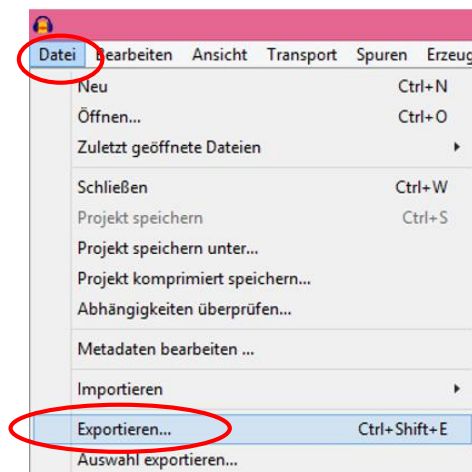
Datei Bearbeiten Ansicht Transport Spuren Erzeug

Neu Ctrl+N
Öffnen... Ctrl+O
Zuletzt geöffnete Dateien

Schließen Ctrl+W
Projekt speichern Ctrl+S
Projekt speichern unter...
Projekt komprimiert speichern...
Abhängigkeiten überprüfen...

Metadaten bearbeiten ...

Importieren

Exportieren... Ctrl+Shift+E
Auswahl exportieren...